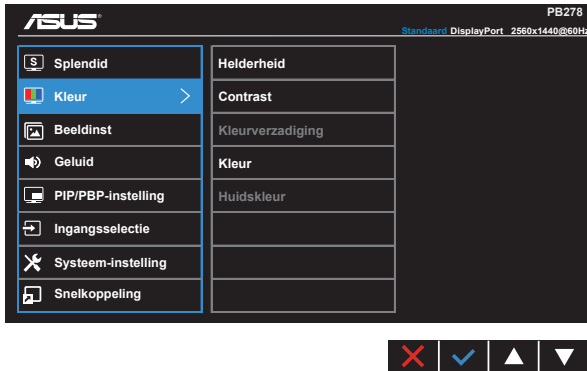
ASUS

PB278

Standaard DisplayPort 2560x1440@60Hz

Splendid
Kleur
Beeldinst
Geluid
PIP/PBP-instelling
Ingangsselectie
Systeem-instelling
Snelkoppeling

Helderheid
Contrast
Kleurverzadiging
Kleur
Huidskleur